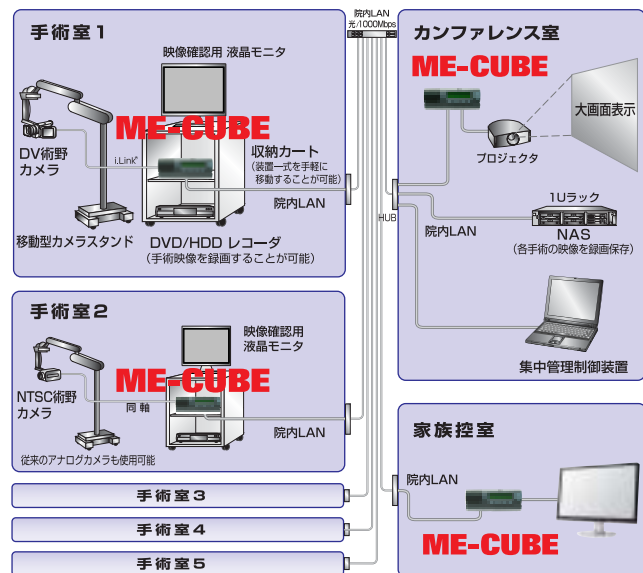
手術室１

映像確認用 液晶モニタ

ME-CUBE

DV術野カメラ

i.Link

収納カート
（装置一式を手軽に移動することが可能）

院内LAN

移動型カメラスタンド

DVD/HDD レコーダ
（手術映像を録画することが可能）

院内LAN
光/1000Mbps

HUB

カンファレンス室

ME-CUBE

大画面表示

プロジェクタ

1Uラック

院内LAN

NAS
（各手術の映像を録画保存）

集中管理制御装置

手術室２

映像確認用
液晶モニタ

ME-CUBE

NTSC術野カメラ

同軸

院内LAN

従来のアナログカメラも使用可能

家族控室

院内LAN

ME-CUBE

手術室３

手術室４

手術室５